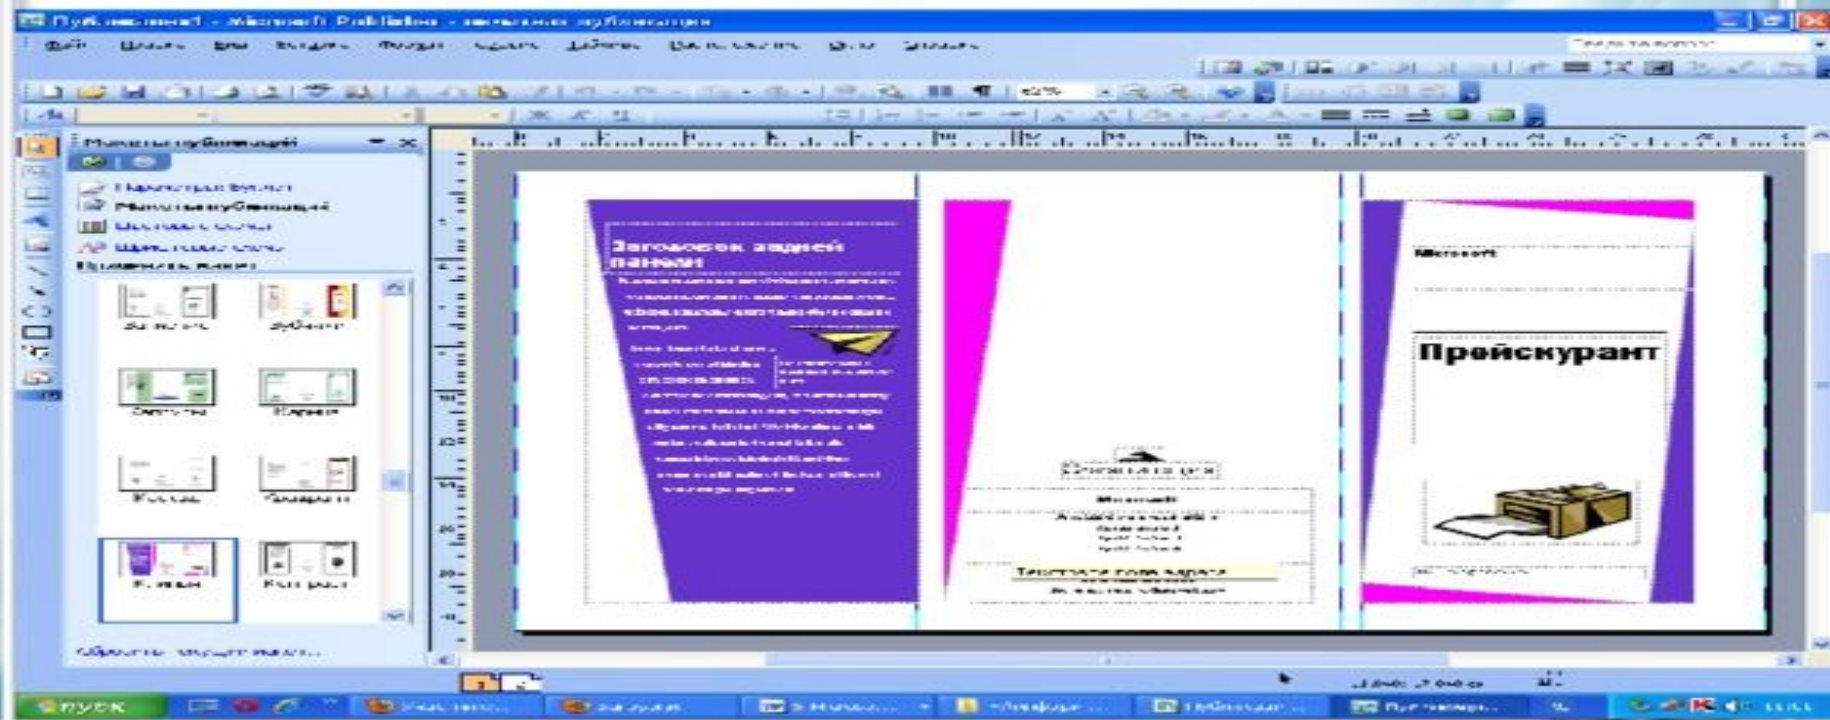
Публикация1 - Microsoft Publisher - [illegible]

Файл Правка Вид Вставка Формат Сервис Таблица Расположение Окно Справка

Макеты публикаций

Параметры буклет
Макеты публикаций
Цветовые схемы
Шрифтовые схемы
Применить макет

Заголовок задней панели

Microsoft

Прейскурант

Microsoft

пуск